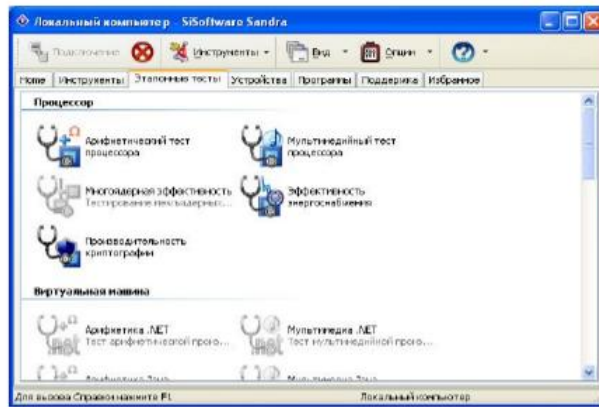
Локальный компьютер - SiSoftware Sandra

Подключение | Инструменты | Вид | Опции

Home | Инструменты | Эталонные тесты | Устройства | Программы | Поддержка | Избранное

Процессор

Арифметический тест процессора

Мультимедийный тест процессора

Многоядерная эффективность
Тестирование многоядерных...

Эффективность энергоснабжения

Производительность криптографии

Виртуальная машина

Арифметика .NET
Тест арифметической произ...

Мультимедиа .NET
Тест мультимедийной произ...

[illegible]

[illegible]

Для вызова Справки нажмите F1

Локальный компьютер